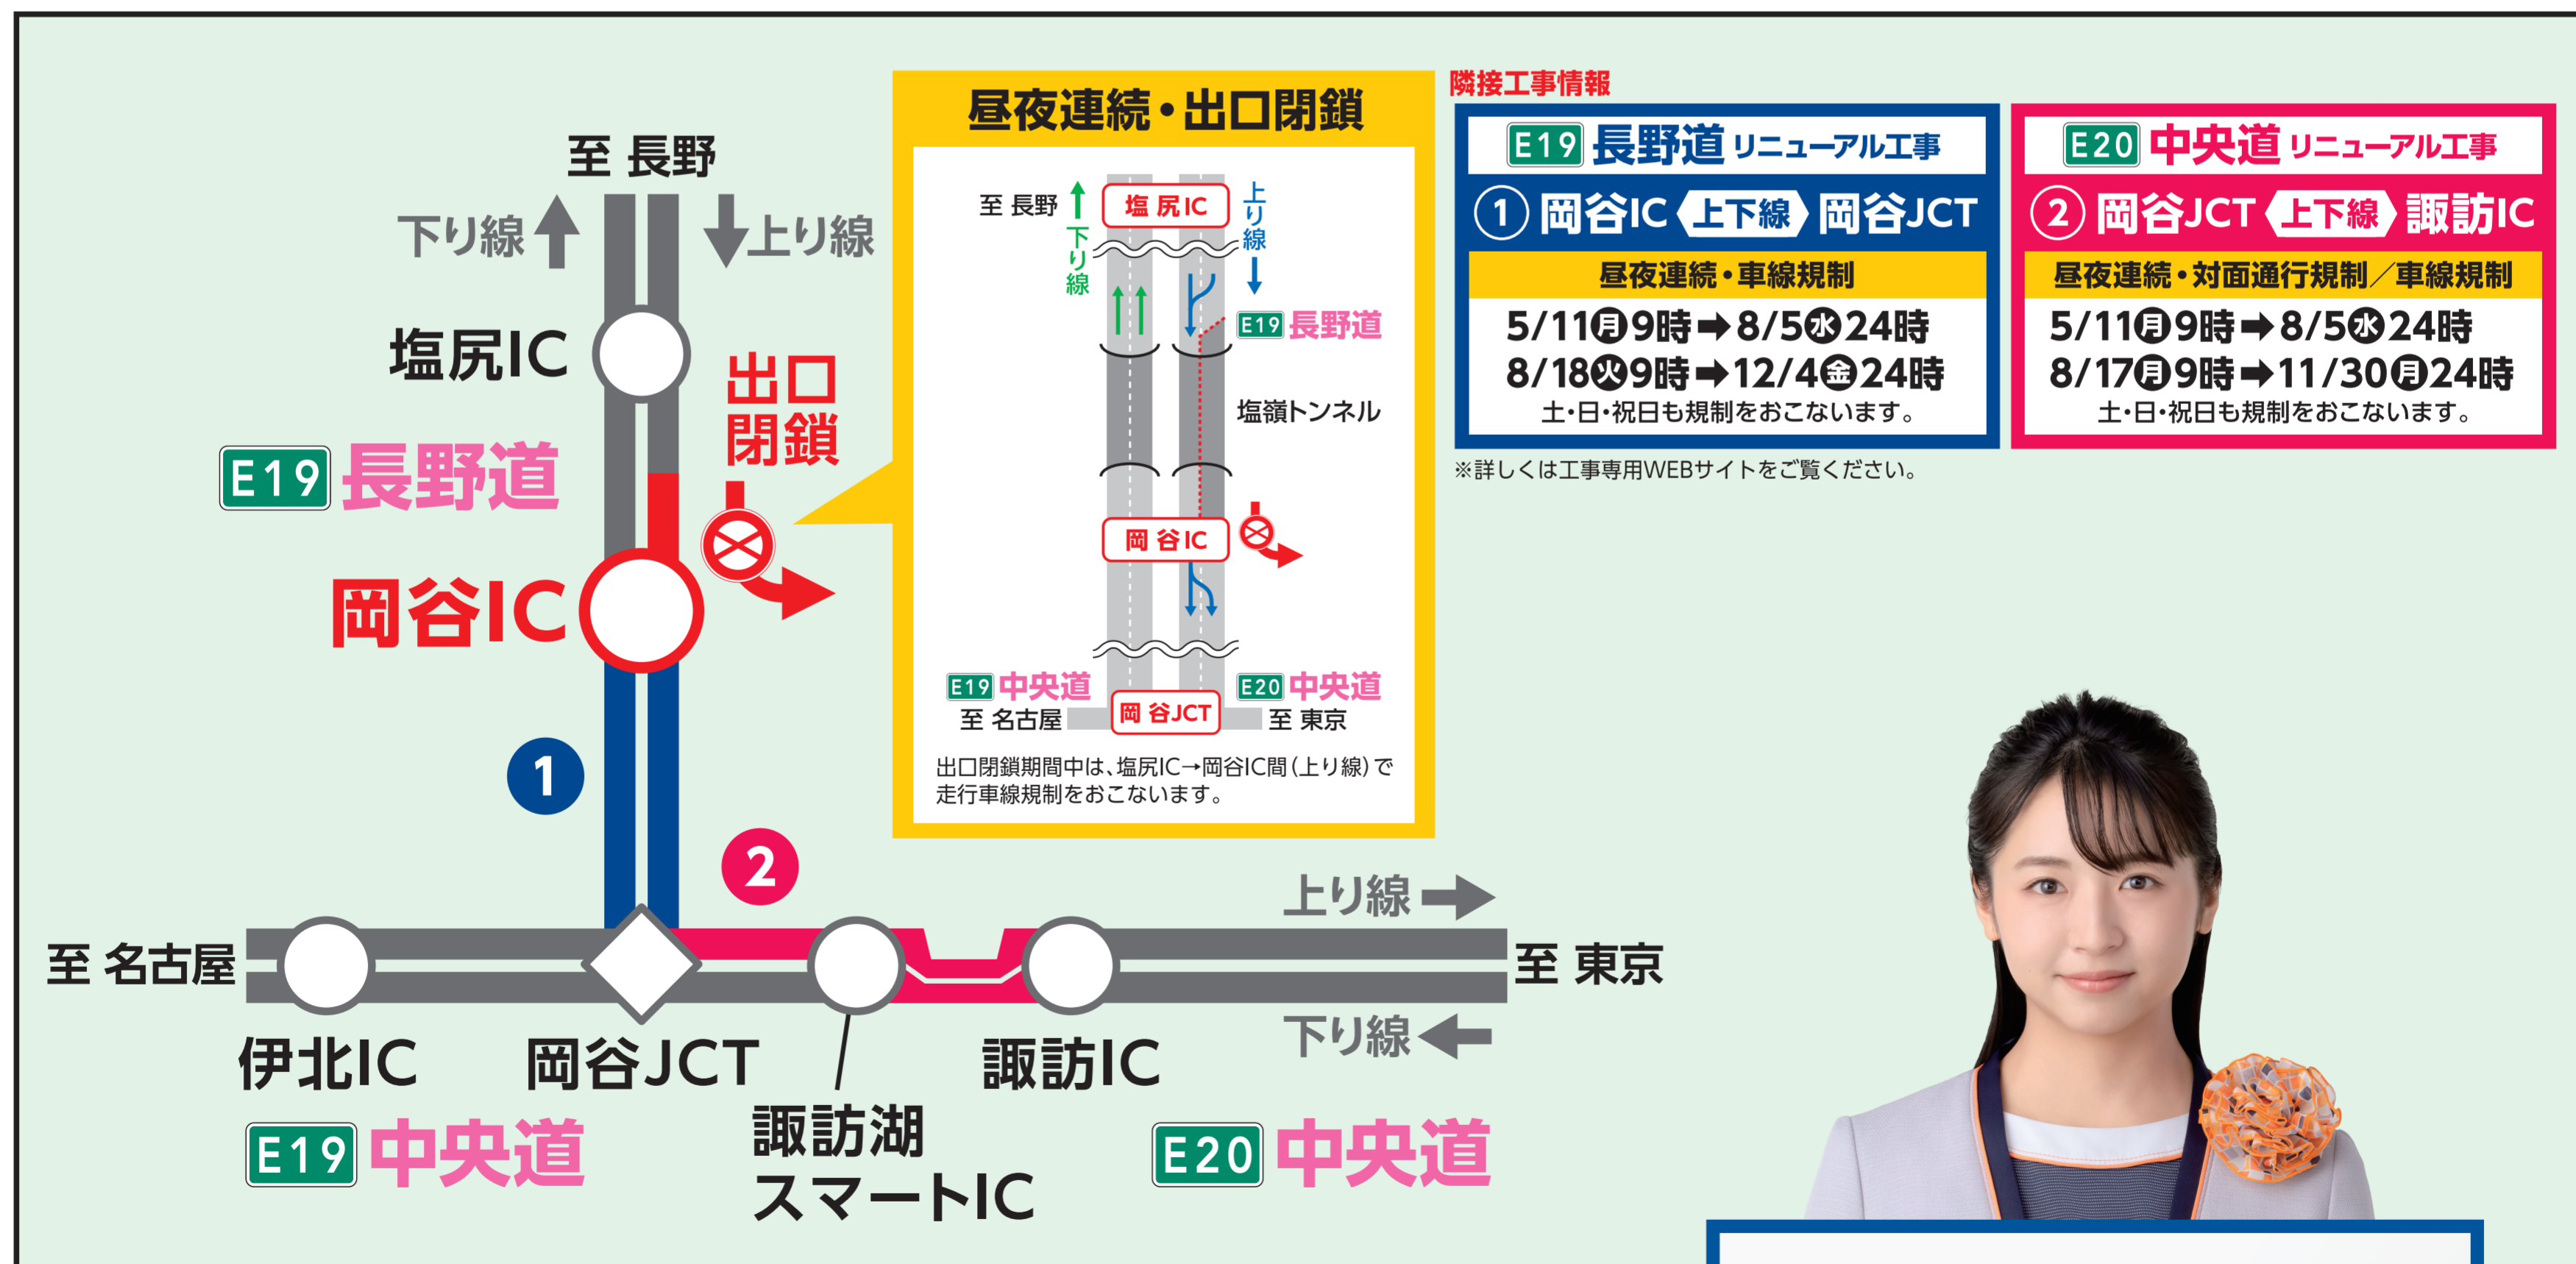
至 長野

下り線 上り線

塩尻IC

出口閉鎖

E19 長野道

岡谷IC

1

2

至 名古屋

伊北IC

岡谷JCT

諏訪湖スマートIC

諏訪IC

上り線

下り線

至 東京

E19 中央道

E20 中央道

昼夜連続・出口閉鎖

至 長野

塩尻IC

下り線

上り線

E19 長野道

塩嶺トンネル

岡谷IC

E19 中央道
至 名古屋

岡谷JCT

E20 中央道
至 東京

出口閉鎖期間中は、塩尻IC→岡谷IC間（上り線）で走行車線規制をおこないます。

隣接工事情報

E19 長野道 リニューアル工事

① 岡谷IC 上下線 岡谷JCT

昼夜連続・車線規制

5/11㊊9時➡8/5㊌24時
8/18㊋9時➡12/4㊎24時
土・日・祝日も規制をおこないます。

E20 中央道 リニューアル工事

② 岡谷JCT 上下線 諏訪IC

昼夜連続・対面通行規制／車線規制

5/11㊊9時➡8/5㊌24時
8/17㊊9時➡11/30㊊24時
土・日・祝日も規制をおこないます。

※詳しくは工事専用WEBサイトをご覧ください。